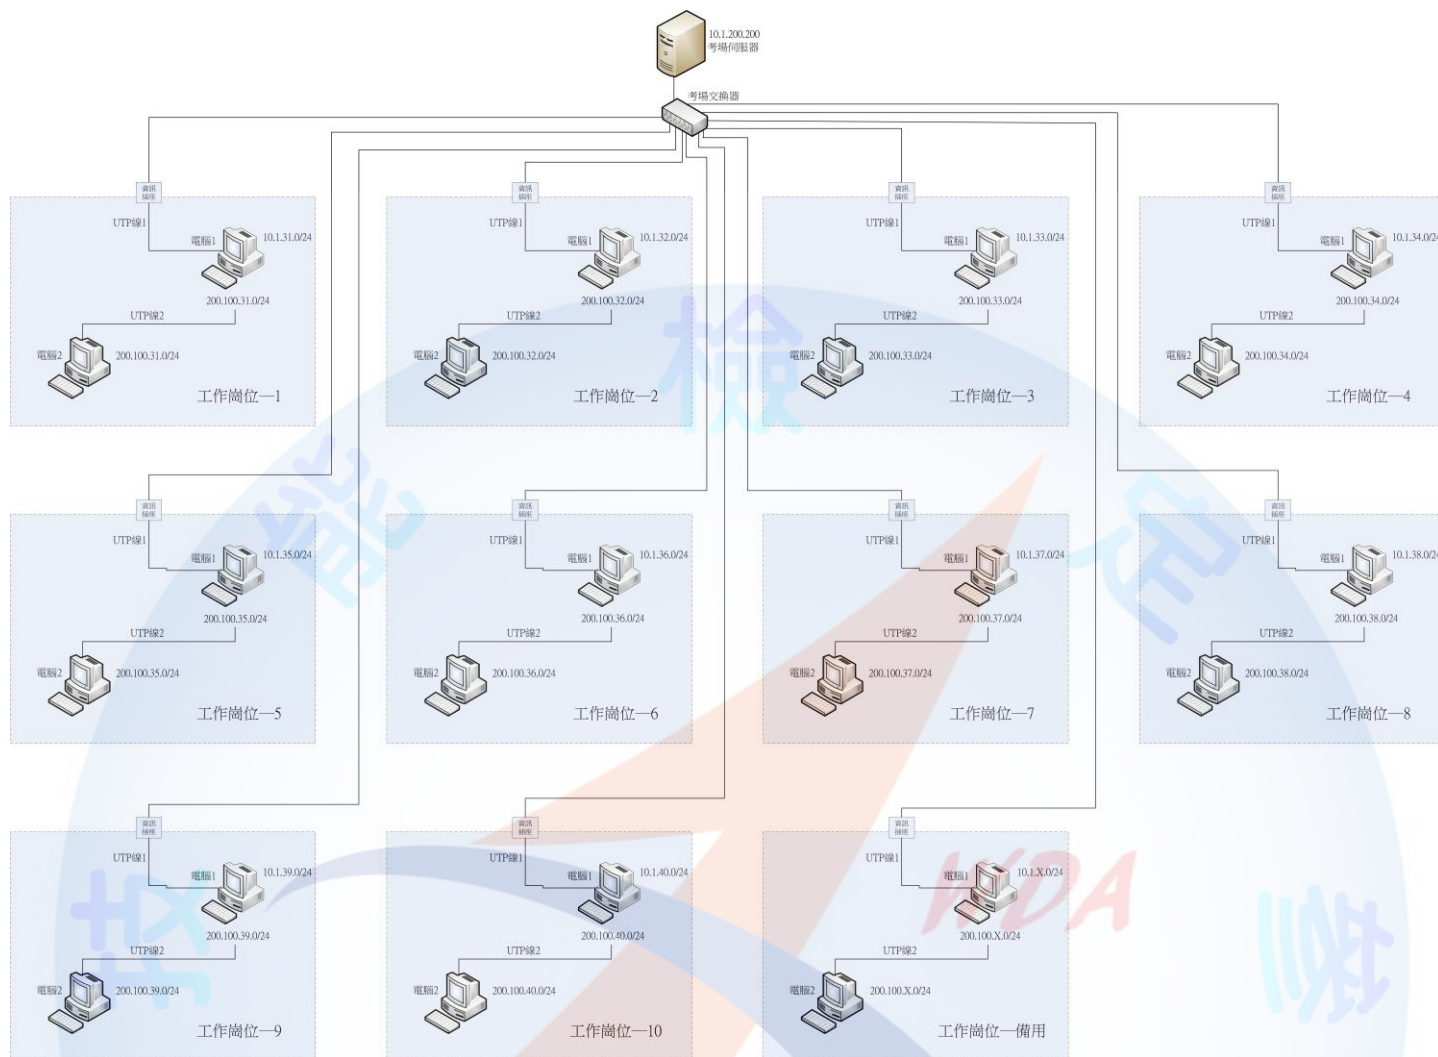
10.1.200.200
考場伺服器

考場交換器

資訊插座
UTP線1
電腦1 10.1.31.0/24
200.100.31.0/24
UTP線2
電腦2 200.100.31.0/24
工作崗位—1

資訊插座
UTP線1
電腦1 10.1.32.0/24
200.100.32.0/24
UTP線2
電腦2 200.100.32.0/24
工作崗位—2

資訊插座
UTP線1
電腦1 10.1.33.0/24
200.100.33.0/24
UTP線2
電腦2 200.100.33.0/24
工作崗位—3

資訊插座
UTP線1
電腦1 10.1.34.0/24
200.100.34.0/24
UTP線2
電腦2 200.100.34.0/24
工作崗位—4

資訊插座
UTP線1
電腦1 10.1.35.0/24
200.100.35.0/24
UTP線2
電腦2 200.100.35.0/24
工作崗位—5

資訊插座
UTP線1
電腦1 10.1.36.0/24
200.100.36.0/24
UTP線2
電腦2 200.100.36.0/24
工作崗位—6

資訊插座
UTP線1
電腦1 10.1.37.0/24
200.100.37.0/24
UTP線2
電腦2 200.100.37.0/24
工作崗位—7

資訊插座
UTP線1
電腦1 10.1.38.0/24
200.100.38.0/24
UTP線2
電腦2 200.100.38.0/24
工作崗位—8

資訊插座
UTP線1
電腦1 10.1.39.0/24
200.100.39.0/24
UTP線2
電腦2 200.100.39.0/24
工作崗位—9

資訊插座
UTP線1
電腦1 10.1.40.0/24
200.100.40.0/24
UTP線2
電腦2 200.100.40.0/24
工作崗位—10

資訊插座
UTP線1
電腦1 10.1.X.0/24
200.100.X.0/24
UTP線2
電腦2 200.100.X.0/24
工作崗位—備用